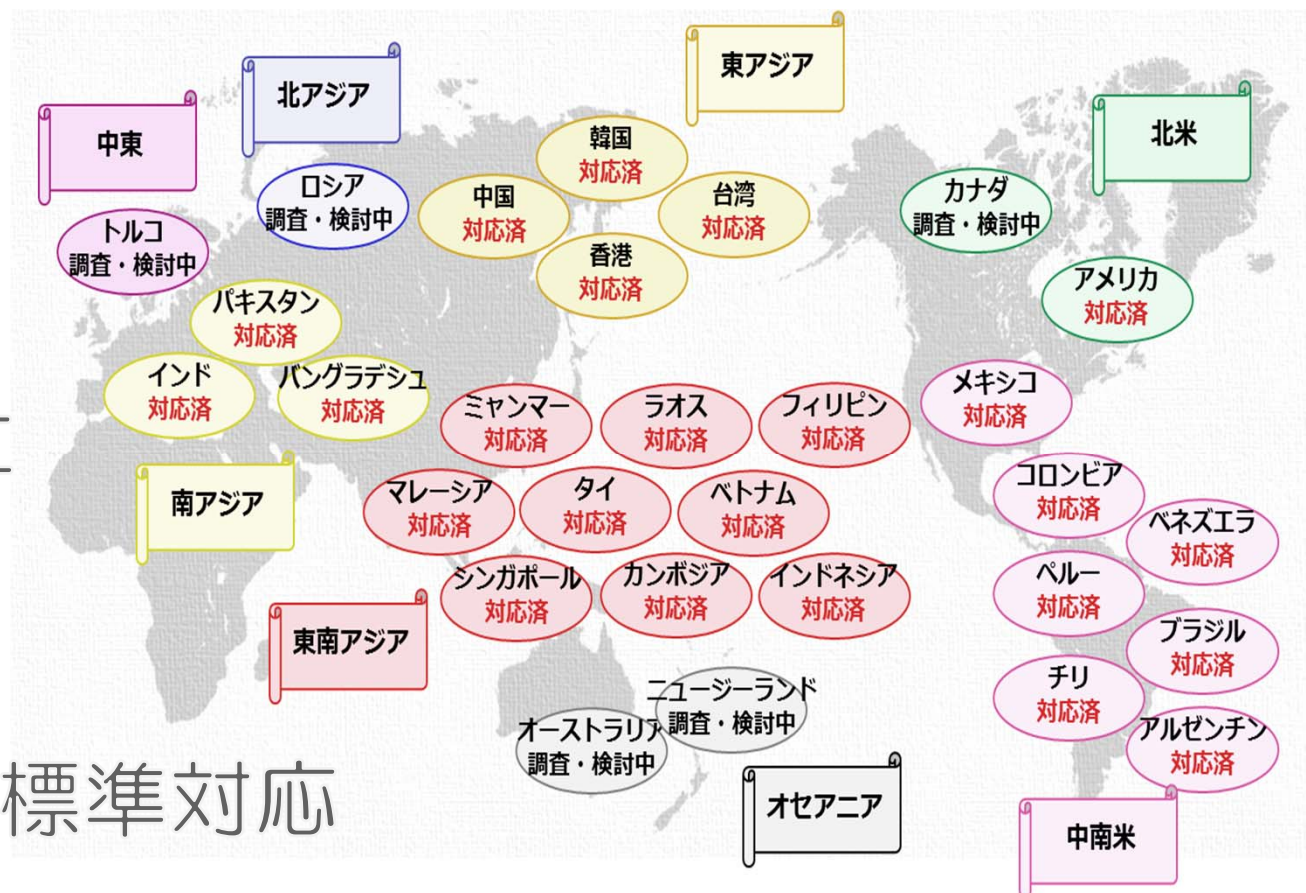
東アジア

北アジア

中東

北米

韓国
対応済

ロシア
調査・検討中

中国
対応済

台湾
対応済

カナダ
調査・検討中

トルコ
調査・検討中

香港
対応済

アメリカ
対応済

パキスタン
対応済

インド
対応済

バングラデシュ
対応済

メキシコ
対応済

ミャンマー
対応済

ラオス
対応済

フィリピン
対応済

コロンビア
対応済

南アジア

マレーシア
対応済

タイ
対応済

ベトナム
対応済

ベネズエラ
対応済

シンガポール
対応済

カンボジア
対応済

インドネシア
対応済

ペルー
対応済

東南アジア

ブラジル
対応済

ニュージーランド
調査・検討中

チリ
対応済

オーストラリア
調査・検討中

アルゼンチン
対応済

標準対応

オセアニア

中南米